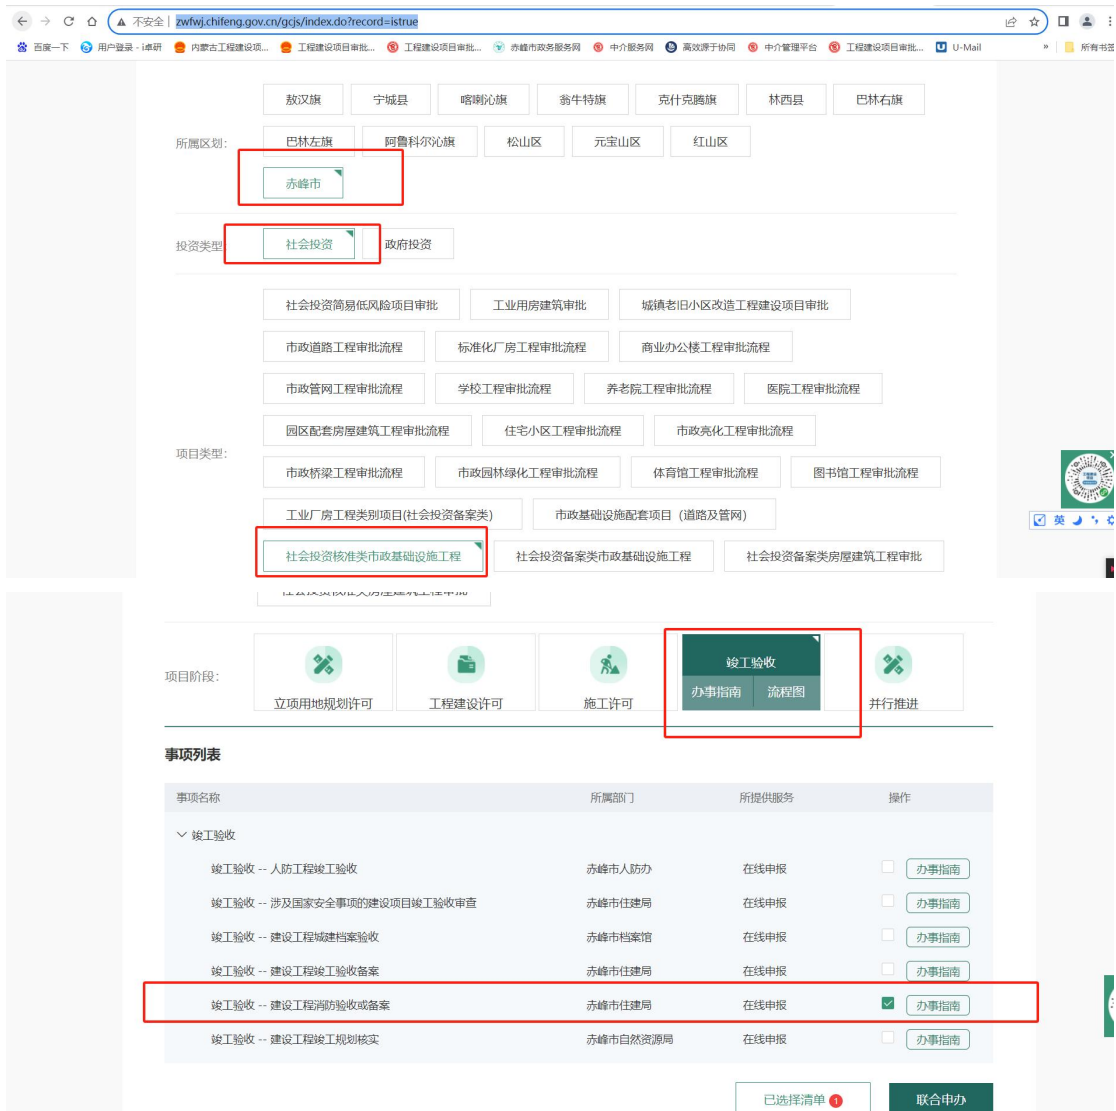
不安全 | zwfwj.chifeng.gov.cn/gcjs/index.do?record=istrue

百度一下 用户登录 - i卓研 内蒙古工程建设项... 工程建设项目审批... 工程建设项目审批... 赤峰市政务服务网 中介服务网 高效源于协同 中介管理平台 工程建设项目审批... U-Mail » 所有书签

所属区划:
敖汉旗 宁城县 喀喇沁旗 翁牛特旗 克什克腾旗 林西县 巴林右旗
巴林左旗 阿鲁科尔沁旗 松山区 元宝山区 红山区
赤峰市

投资类型:
社会投资 政府投资

项目类型:
社会投资简易低风险项目审批 工业用房建筑审批 城镇老旧小区改造工程建设项目审批
市政道路工程审批流程 标准化厂房工程审批流程 商业办公楼工程审批流程
市政管网工程审批流程 学校工程审批流程 养老院工程审批流程 医院工程审批流程
园区配套房屋建筑工程审批流程 住宅小区工程审批流程 市政亮化工程审批流程
市政桥梁工程审批流程 市政园林绿化工程审批流程 体育馆工程审批流程 图书馆工程审批流程
工业厂房工程类别项目(社会投资备案类) 市政基础设施配套项目（道路及管网）
社会投资核准类市政基础设施工程 社会投资备案类市政基础设施工程 社会投资备案类房屋建筑工程审批

英

项目阶段:
立项用地规划许可 工程建设许可 施工许可 竣工验收 办事指南 流程图 并行推进

事项列表

| 事项名称 | 所属部门 | 所提供服务 | 操作 |
|---|---|---|---|
| ∨ 竣工验收 | | | |
| 竣工验收 -- 人防工程竣工验收 | 赤峰市人防办 | 在线申报 | 办事指南 |
| 竣工验收 -- 涉及国家安全事项的建设项目竣工验收审查 | 赤峰市住建局 | 在线申报 | 办事指南 |
| 竣工验收 -- 建设工程城建档案验收 | 赤峰市档案馆 | 在线申报 | 办事指南 |
| 竣工验收 -- 建设工程竣工验收备案 | 赤峰市住建局 | 在线申报 | 办事指南 |
| 竣工验收 -- 建设工程消防验收或备案 | 赤峰市住建局 | 在线申报 | 办事指南 |
| 竣工验收 -- 建设工程竣工规划核实 | 赤峰市自然资源局 | 在线申报 | 办事指南 |

已选择清单 1 联合申办